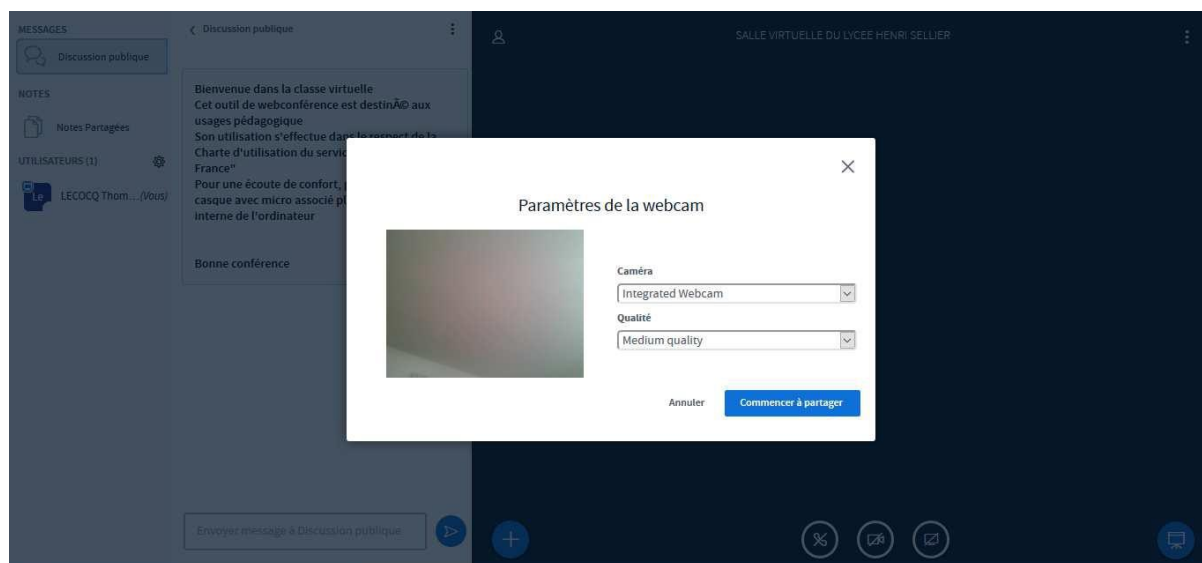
MESSAGES

Discussion publique

NOTES

Notes Partagées

UTILISATEURS (1)

Le LECOCQ Thom... (Vous)

Discussion publique

Bienvenue dans la classe virtuelle
Cet outil de webconférence est destinÃ© aux usages pédagogique
Son utilisation s'effectue dans le respect de la Charte d'utilisation du servic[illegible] France"
Pour une écoute de confort, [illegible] casque avec micro associé p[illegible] interne de l'ordinateur

Bonne conférence

Envoyer message à Discussion publique

SALLE VIRTUELLE DU LYCEE HENRI SELLIER

Paramètres de la webcam

Caméra

Integrated Webcam

Qualité

Medium quality

Annuler

Commencer à partager